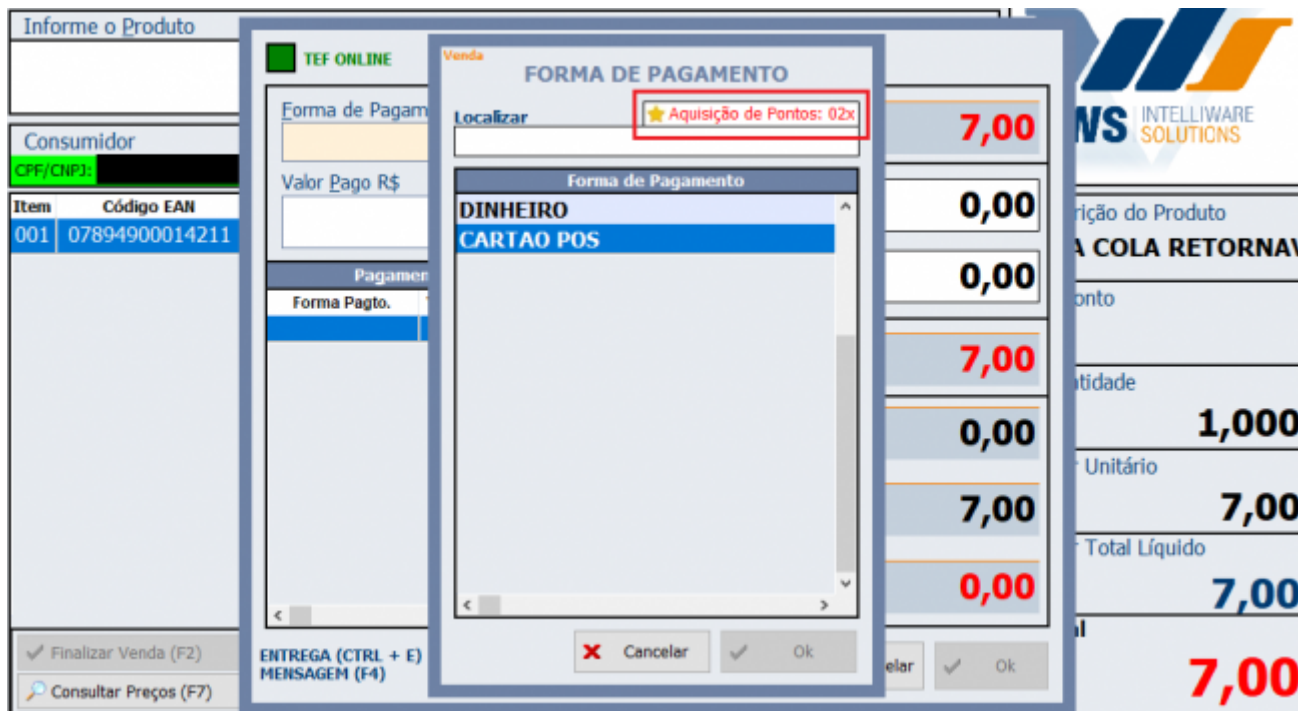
Informe o Produto

Consumidor
CPF/CNPJ:

| Item | Código EAN |
|---|---|
| 001 | 07894900014211 |

Finalizar Venda (F2)
Consultar Preços (F7)

TEF ONLINE

Forma de Pagam
Valor Pago R$

Pagamen
Forma Pagto.

ENTREGA (CTRL + E)
MENSAGEM (F4)

Venda
FORMA DE PAGAMENTO
Localizar
Aquisição de Pontos: 02x

Forma de Pagamento
DINHEIRO
CARTAO POS

Cancelar
Ok

7,00
0,00
0,00
7,00
0,00
7,00
0,00

elar
Ok

WS INTELLIWARE SOLUTIONS

rição do Produto
A COLA RETORNAV
onto
ntidade
1,000
Unitário
7,00
Total Líquido
7,00
l
7,00